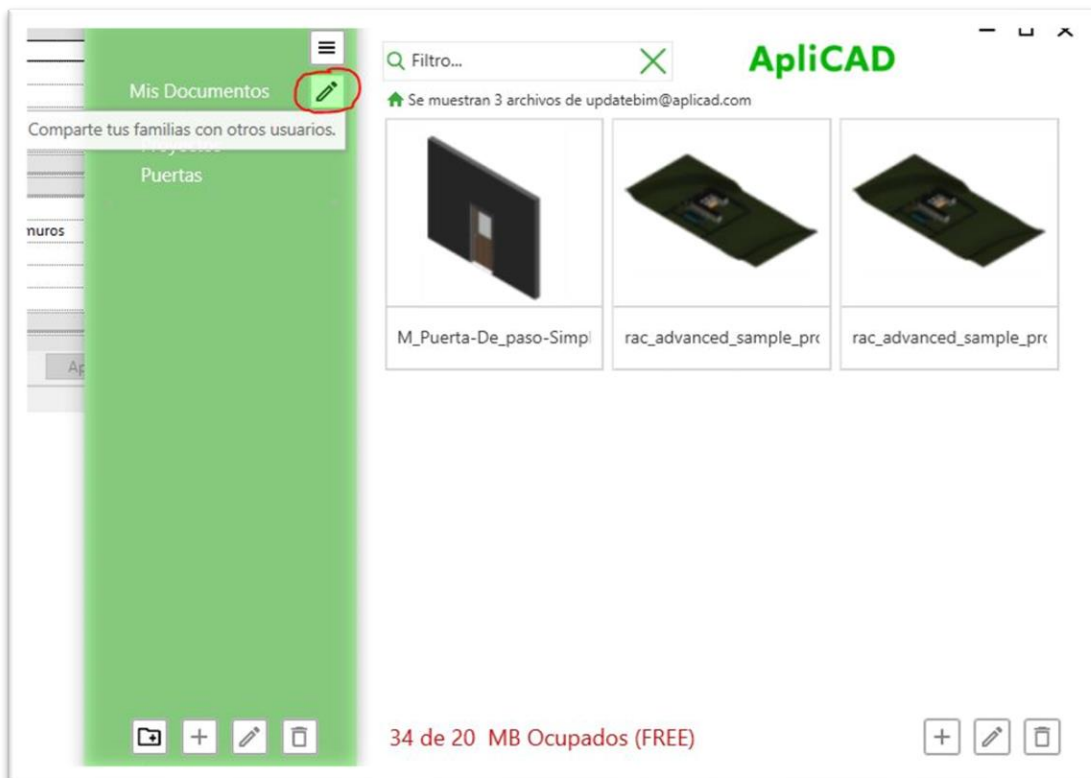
Mis Documentos

Comparte tus familias con otros usuarios.

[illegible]

Puertas

nuros

Ap

Filtro...

AapliCAD

Se muestran 3 archivos de updatebim@aplicad.com

M_Puerta-De_paso-Simpl

rac_advanced_sample_prc

rac_advanced_sample_prc

34 de 20 MB Ocupados (FREE)